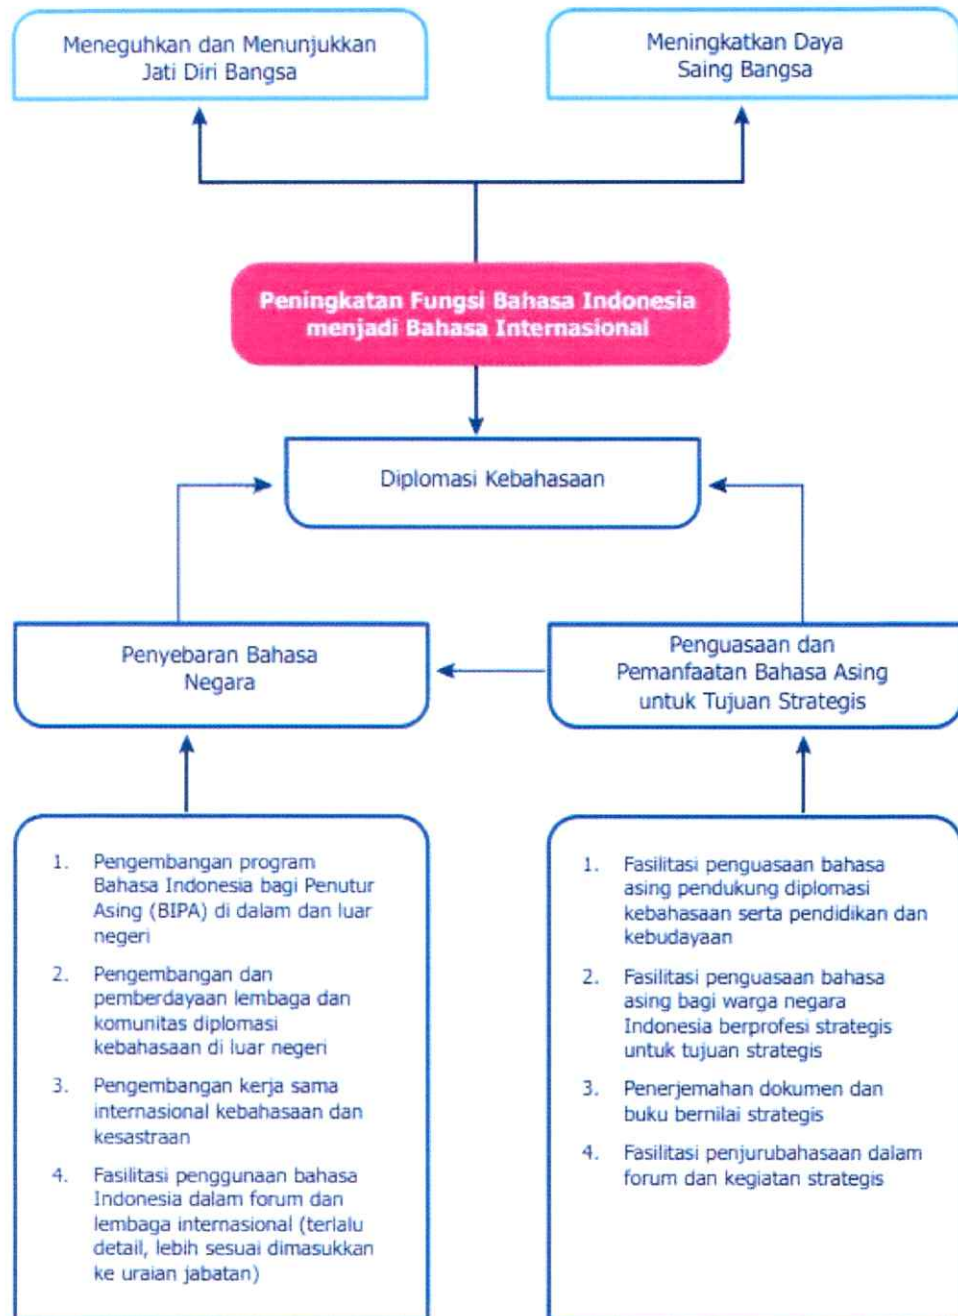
Meneguhkan dan Menunjukkan Jati Diri Bangsa

Meningkatkan Daya Saing Bangsa

Peningkatan Fungsi Bahasa Indonesia menjadi Bahasa Internasional

Diplomasi Kebahasaan

Penyebaran Bahasa Negara

Penguasaan dan Pemanfaatan Bahasa Asing untuk Tujuan Strategis

1. Pengembangan program Bahasa Indonesia bagi Penutur Asing (BIPA) di dalam dan luar negeri
2. Pengembangan dan pemberdayaan lembaga dan komunitas diplomasi kebahasaan di luar negeri
3. Pengembangan kerja sama internasional kebahasaan dan kesastraan
4. Fasilitasi penggunaan bahasa Indonesia dalam forum dan lembaga internasional (terlalu detail, lebih sesuai dimasukkan ke uraian jabatan)

1. Fasilitasi penguasaan bahasa asing pendukung diplomasi kebahasaan serta pendidikan dan kebudayaan
2. Fasilitasi penguasaan bahasa asing bagi warga negara Indonesia berprofesi strategis untuk tujuan strategis
3. Penerjemahan dokumen dan buku bernilai strategis
4. Fasilitasi penjurubahasaan dalam forum dan kegiatan strategis